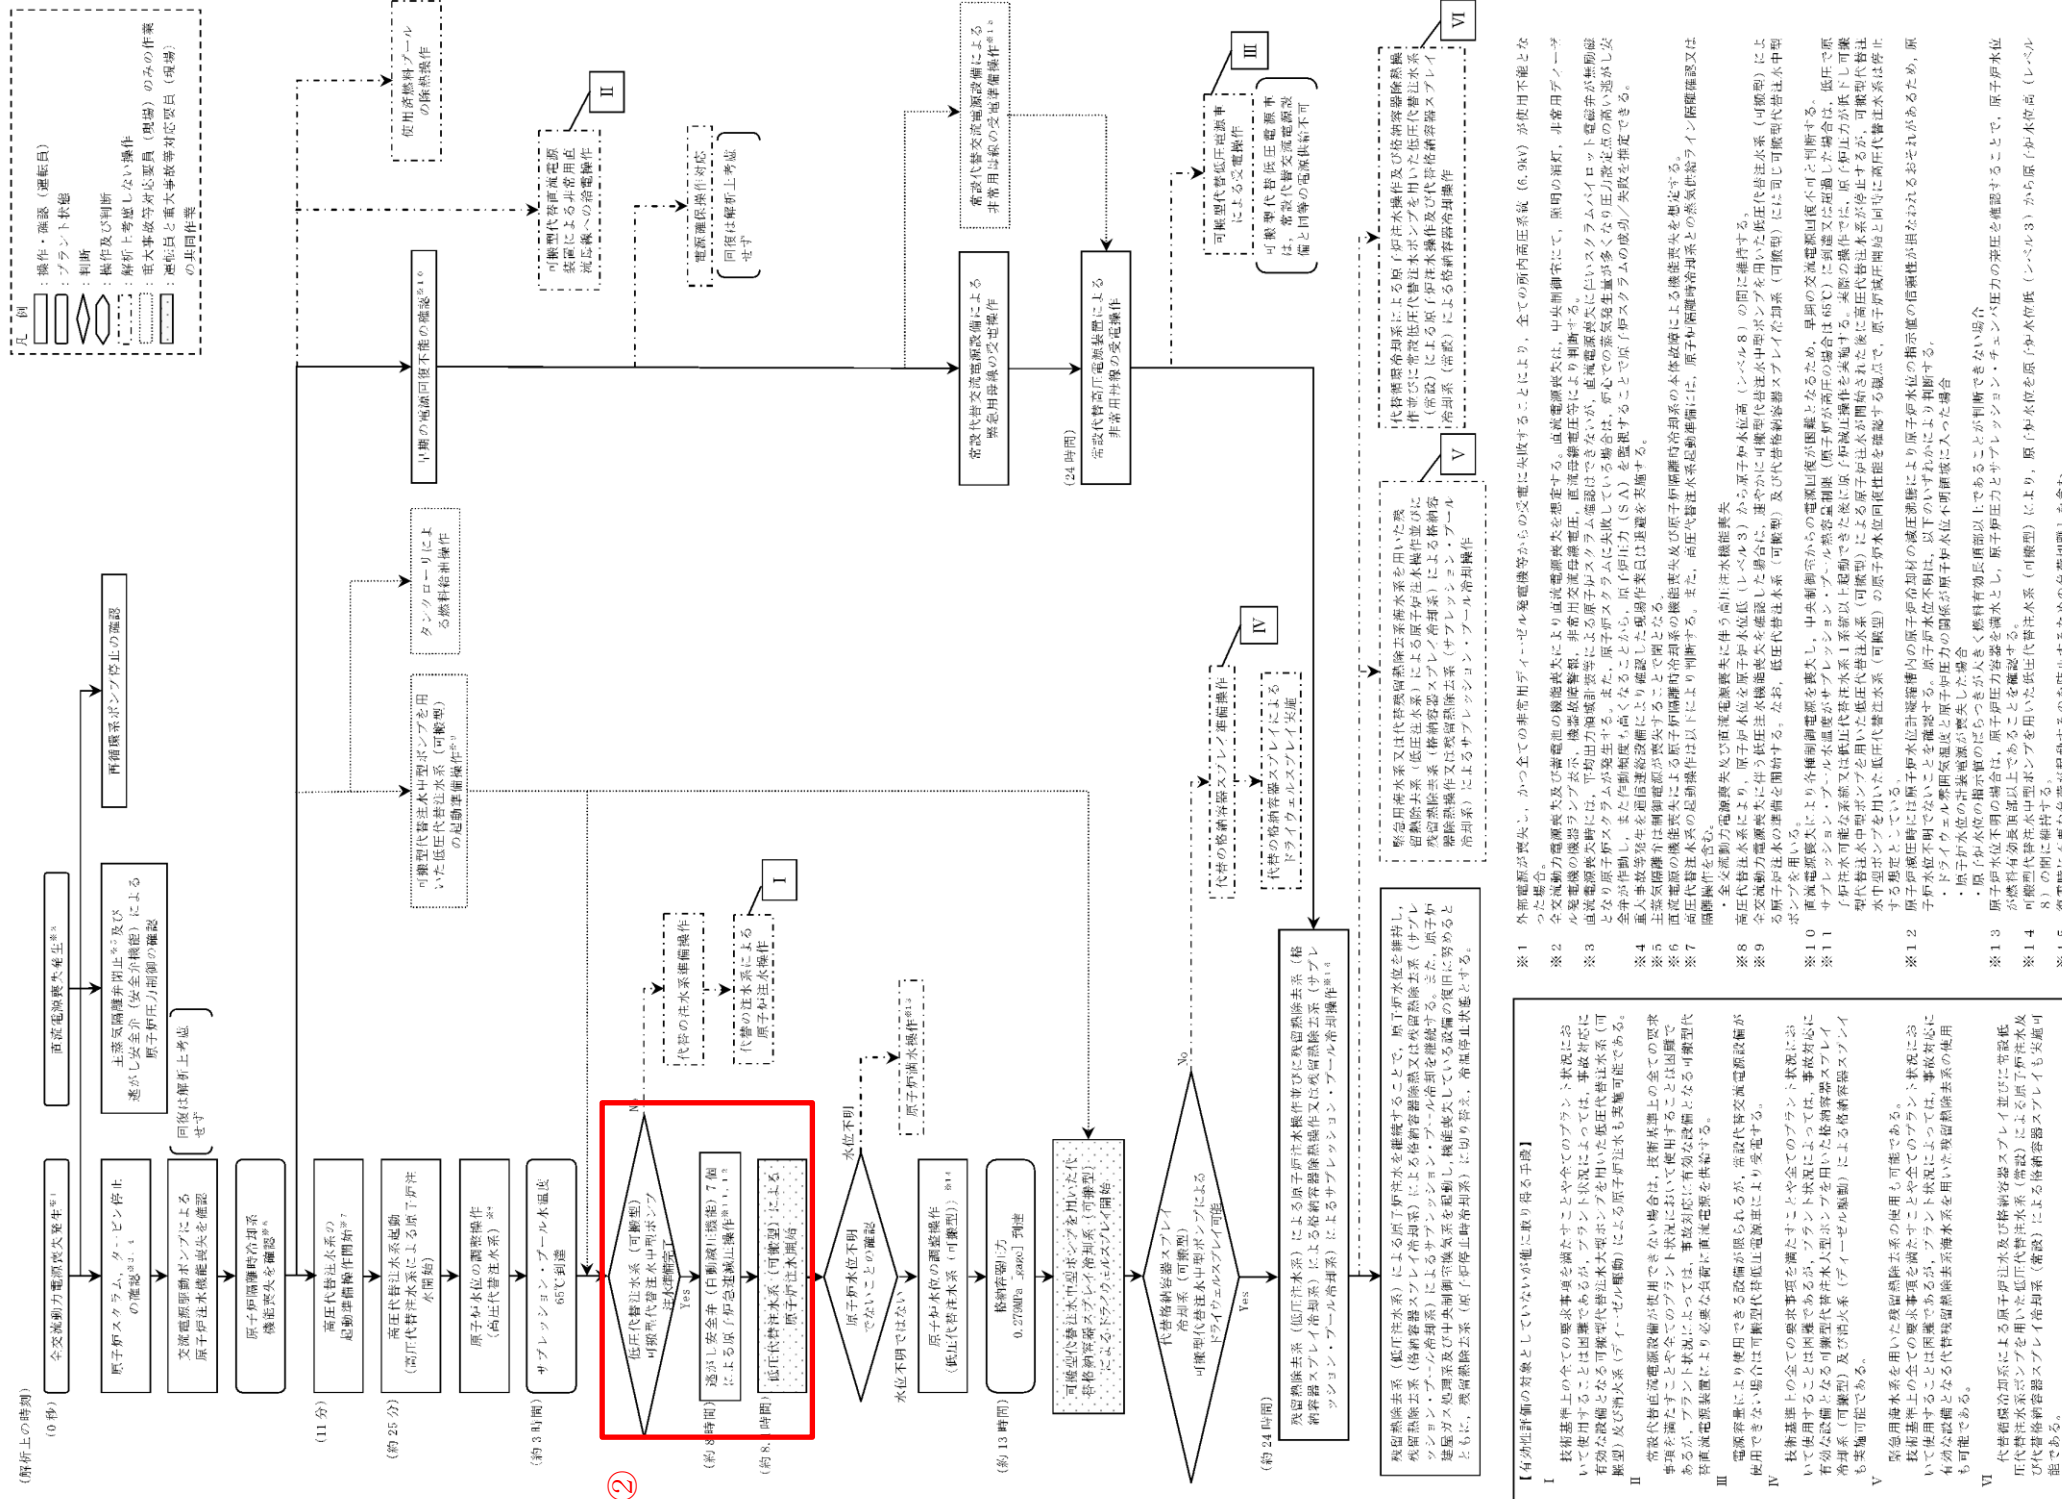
凡例
：操作・確認（運転員）
：プラント状態
：判断
：操作及び判断
：解析上考慮しない操作
：重大事故等対応要員（現場）のみの作業
：運転員と重大事故等対応要員（現場）の共同作業

（解析上の時刻）
（0秒）
全交流動力電源喪失発生※1
直流電源喪失発生※2
原子炉スクラム，タービン停止の確認※3，4
主蒸気隔離弁閉止※5及び逃がし安全弁（安全弁機能）による原子炉圧力制御の確認
再循環ポンプ停止の確認
交流電源駆動ポンプによる原子炉注水機能喪失を確認
回復は解析上考慮せず
原子炉隔離時冷却系機能喪失を確認※6
（11分）
高圧代替注水系の起動準備操作開始※7
（約25分）
高圧代替注水系起動（高圧代替注水系による原子炉注水開始）
原子炉水位の調整操作（高圧代替注水系）※8
（約3時間）
サプレッション・プール水温度65℃到達
低圧代替注水系（可搬型）可搬型代替注水中型ポンプ注水準備完了
No
Yes
（約8時間）
逃がし安全弁（自動減圧機能）7個による原子炉急速減圧操作※11，12
（約8.1時間）
低圧代替注水系（可搬型）による原子炉注水開始
代替の注水準備操作
代替の注水系による原子炉注水操作
I
原子炉水位不明でないことの確認
水位不明
原子炉満水操作※13
水位不明ではない
原子炉水位の調整操作（低圧代替注水系（可搬型））※14
（約13時間）
格納容器圧力0.279MPa［gage］到達
可搬型代替注水中型ポンプを用いた代替格納容器スプレイ冷却系（可搬型）によるドライウェルスプレイ開始
代替格納容器スプレイ冷却系（可搬型）可搬型代替注水中型ポンプによるドライウェルスプレイ可能
No
Yes
代替の格納容器スプレイ準備操作
代替の格納容器スプレイによるドライウェルスプレイ実施
IV
（約24時間）
残留熱除去系（低圧注水系）による原子炉注水並びに残留熱除去系（格納容器スプレイ冷却系）による格納容器除熱又は残留熱除去系（サプレッション・プール冷却系）によるサプレッション・プール冷却操作※14
可搬型代替注水中型ポンプを用いた低圧代替注水系（可搬型）の起動準備操作※9
タンクローリによる燃料給油操作
非常用の電源回復操作※10
可搬型代替直流電源設備による非常用直流母線への給電操作
II
電源確保操作対応
回復は解析上考慮せず
使用済燃料プールの除熱操作
常設代替交流電源設備による緊急用母線の受電操作
常設代替交流電源設備による非常用母線の受電準備操作※10
（24時間）
常設代替高圧電源装置による非常用母線の受電操作
可搬型代替低圧電源車による受電操作
III
可搬型代替低圧電源車は，常設代替交流電源設備と同等の電源供給不可
緊急用海水系又は代替残留熱除去系海水系を用いた残留熱除去系（低圧注水系）による原子炉注水並びに残留熱除去系（格納容器スプレイ冷却系）による格納容器除熱又は残留熱除去系（サプレッション・プール冷却系）によるサプレッション・プール冷却操作
V
代替循環冷却系による原子炉注水操作及び格納容器除熱操作並びに常設低圧代替注水系ポンプを用いた低圧代替注水系（常設）による原子炉注水操作及び代替格納容器スプレイ冷却系（常設）による格納容器冷却操作
VI
②

【有効性評価の対象としていないが他に取り得る手段】
I
技術基準上の全ての要求事項を満たすことや全てのプラント状況において使用することは困難であるが，プラント状況によっては，事故対応に有効な設備となる可搬型代替注水大型ポンプを用いた低圧代替注水系（可搬型）及び消火系（ディーゼル駆動）による原子炉注水も実施可能である。
II
常設代替直流電源設備が使用できない場合は，技術基準上の全ての要求事項を満たすことや全てのプラント状況において使用することは困難であるが，プラント状況によっては，事故対応に有効な設備となる可搬型代替直流電源設備から直流電源を供給する。
III
電源容量上の使用できる設備が限られるが，常設代替交流電源設備が使用できない場合は可搬型代替低圧電源車により受電する。
IV
技術基準上の全ての要求事項を満たすことや全てのプラント状況において使用することは困難であるが，プラント状況によっては，事故対応に有効な設備となる可搬型代替注水大型ポンプを用いた代替格納容器スプレイ冷却系（可搬型）及び消火系（ディーゼル駆動）による格納容器スプレイも実施可能である。
V
緊急用海水系を用いた残留熱除去系の使用も可能である。
技術基準上の全ての要求事項を満たすことや全てのプラント状況において使用することは困難であるが，プラント状況によっては，事故対応に有効な設備となる代替残留熱除去系海水系を用いた残留熱除去系の使用も可能である。
VI
代替循環冷却系による原子炉注水及び格納容器スプレイ並びに常設低圧代替注水系ポンプを用いた低圧代替注水系（常設）による原子炉注水及び代替格納容器スプレイ冷却系（常設）による格納容器スプレイも実施可能である。

※1 外部電源が喪失し，かつ全ての非常用ディーゼル発電機等からの受電に失敗することにより，全ての所内高圧系統（6.9kV）が使用不能となった場合。
※2 全交流動力電源喪失及び蓄電池の機能喪失により直流電源喪失を想定する。直流電源喪失は，中央制御室にて，照明の消灯，非常用ディーゼル発電機の機能喪失表示，機器故障警報，非常用交流母線電圧，直流母線電圧等により判断する。
※3 直流電源喪失時には，平均出力領域計装等による原子炉スクラム確認はできないが，直流電源喪失により，スクラムパイロット電磁弁が無励磁となり原子炉スクラムが発生する。また，原子炉スクラムに失敗している場合は，炉心での蒸気発生量が多くなり圧力が上昇し，逃がし安全弁が作動し，また，作動頻度も高くなることから，原子炉圧力（SA）を監視することで原子炉スクラムの成功／失敗を推定できる。
※4 重大事故等発生後は通信連絡設備により確認した現場作業員は退避を実施する。
※5 主蒸気隔離弁は制御電源が喪失することで閉止となる。
※6 直流電源の機能喪失による原子炉隔離時冷却系の本体故障による機能喪失を想定する。
※7 高圧代替注水系の起動操作は以下により判断する。また，高圧代替注水系起動準備には，原子炉隔離時冷却系の蒸気供給ライン隔離確認又は隔離操作も含む。
・全交流動力電源喪失及び直流電源喪失に伴う高圧注水機能喪失
※8 高圧代替注水系により，原子炉水位を原子炉水位低（レベル3）から原子炉水位高（レベル8）の間に維持する。
※9 全交流動力電源喪失により低圧注水機能喪失を確認した場合に，速やかに可搬型代替注水中型ポンプを用いた低圧代替注水系（可搬型）による原子炉注水の準備を開始する。なお，低圧代替注水系（可搬型）及び代替格納容器スプレイ冷却系（可搬型）には同じ可搬型代替注水中型ポンプを用いる。
※10 直流電源喪失により各種制御電源を喪失し，中央制御室からの電源回復が困難となるため，早期の交流電源回復は不可と判断する。
※11 サプレッション・プール水温度が65℃に到達した場合，低圧で原子炉注水可能な系統又は低圧代替注水系1系統以上が起動でき次第，原子炉減圧操作を実施する。
低圧代替注水系（可搬型）の準備が完了した場合にも低圧代替注水系（可搬型）による原子炉注水を開始する。
※12 原子炉減圧時には原子炉水位計凝縮槽内の原子炉冷却材の減圧沸騰により原子炉水位の指示値の信頼性が損なわれるおそれがあるため，原子炉水位不明でないことを確認する。
・ドライウェル雰囲気温度と原子炉圧力の関係が原子炉水位不明領域に入った場合
・原子炉水位の指示値のばらつきが大きく燃料有効長頂部以上であることが判断できない場合
※13 原子炉水位不明の場合は，原子炉圧力容器を満水とし，原子炉圧力とサプレッション・チェンバ圧力の差圧を確認することで，原子炉水位が燃料有効長頂部以上であることを確認する。
※14 可搬型代替注水中型ポンプを用いた低圧代替注水系（可搬型）により，原子炉水位を原子炉水位低（レベル3）から原子炉水位高（レベル8）の間に維持する。